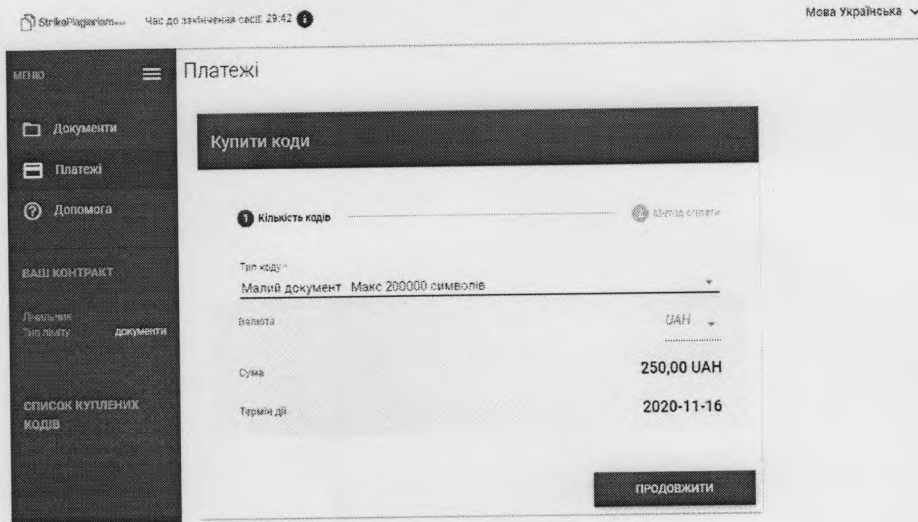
StrikePlagiarism... Час до закінчення сесії: 29:42

Мова Українська

МЕНЮ

Документи

Платежі

Допомога

ВАШ КОНТРАКТ

Лічильник
Тип ліміту документи

СПИСОК КУПЛЕНИХ КОДІВ

Платежі

Купити коди

1 Кількість кодів

2 Метод оплати

Тип коду *
Малий документ Макс 200000 символів

Валюта UAH

Сума 250,00 UAH

Термін дії 2020-11-16

ПРОДОВЖИТИ